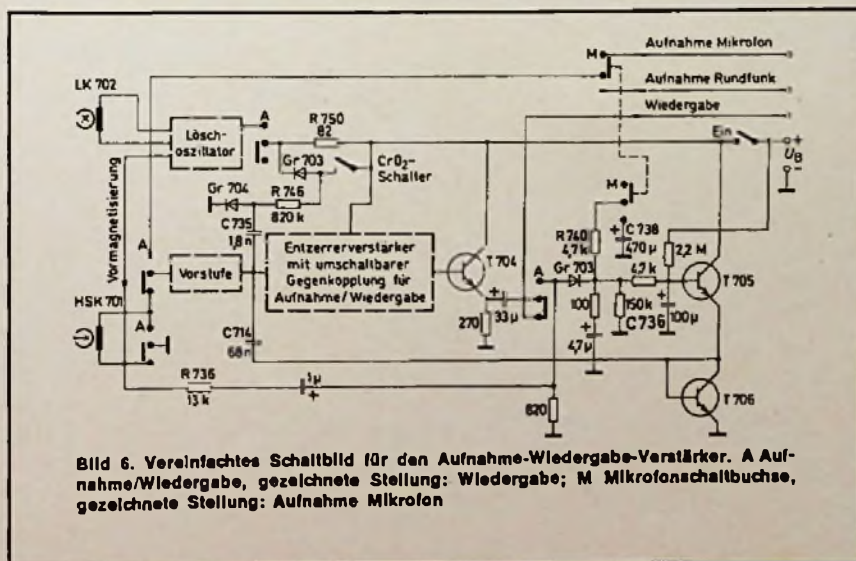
M
Aufnahme Mikrofon
Aufnahme Rundfunk
Wiedergabe

LK 702
Lösch-oszillator
A
R 750
82
Gr 703
$CrO_2$-Schalter
Ein
$U_B$
Vormagnetisierung
Gr 704
R 746
820 k
C 735
1,8 n
M
C 738
470 µ
R 740
4,7 k
2,2 M
Entzerrerverstärker mit umschaltbarer Gegenkopplung für Aufnahme/Wiedergabe
A
Vorstufe
T 704
A
Gr 705
4,7 k
T 705
HSK 701
A
270
33 µ
100
150 k
C 736
100 µ
C 714
68 n
4,7 µ
R 736
13 k
1 µ
820
T 706

Bild 6. Vereinfachtes Schaltbild für den Aufnahme-Wiedergabe-Verstärker. A Aufnahme/Wiedergabe, gezeichnete Stellung: Wiedergabe; M Mikrofonschaltbuchse, gezeichnete Stellung: Aufnahme Mikrofon